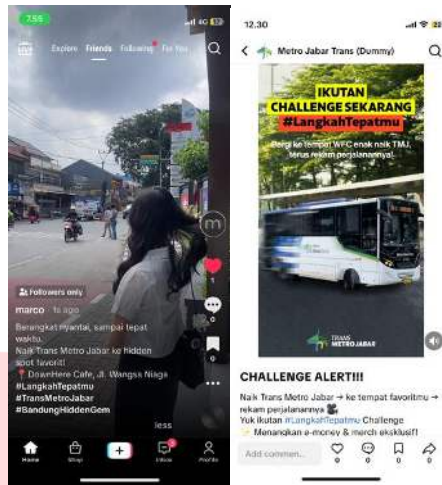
7.55

Explore Friends Following For You

Followers only

marco · 1s ago

Berangkat nyantai, sampai tepat waktu.
Naik Trans Metro Jabar ke hidden spot favorit!
📍 DownHere Cafe, Jl. Wangsa Niaga
#LangkahTepatmu
#TransMetroJabar
#BandungHiddenGem

less

Home Shop Inbox Profile

12.30

Metro Jabar Trans (Dummy)

IKUTAN CHALLENGE SEKARANG #LangkahTepatmu

Pergi ke tempat WFC enak naik TMJ, terus rekam perjalanannya!

TRANS METRO JABAR

CHALLENGE ALERT!!!

Naik Trans Metro Jabar → ke tempat favoritmu → rekam perjalanannya 🎥
Yuk ikutan #LangkahTepatmu Challenge
✨ Menangkan e-money & merch eksklusif!

Add commen...
0 0 0 0